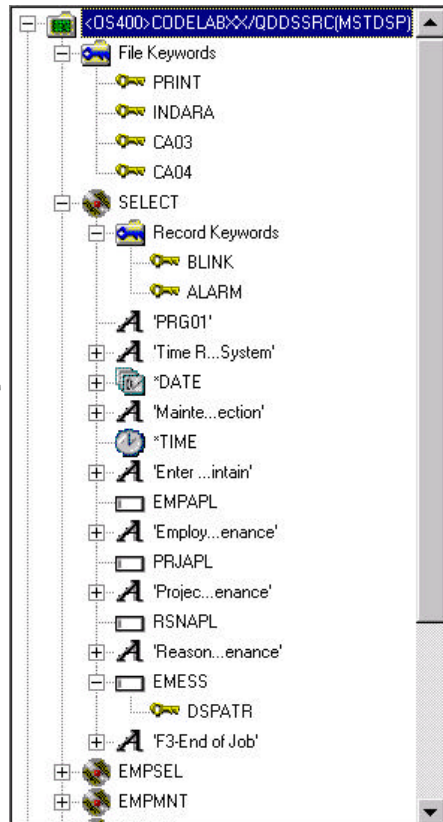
<OS400>CODELABXX/QDDSSRC(MSTDSP)
File Keywords
PRINT
INDARA
CA03
CA04
SELECT
Record Keywords
BLINK
ALARM
'PRG01'
'Time R...System'
*DATE
'Mainte...ection'
*TIME
'Enter ...intain'
EMPAPL
'Employ...enance'
PRJAPL
'Projec...enance'
RSNAPL
'Reason...enance'
EMESS
DSPATR
'F3-End of Job'
EMPSEL
EMPMNT